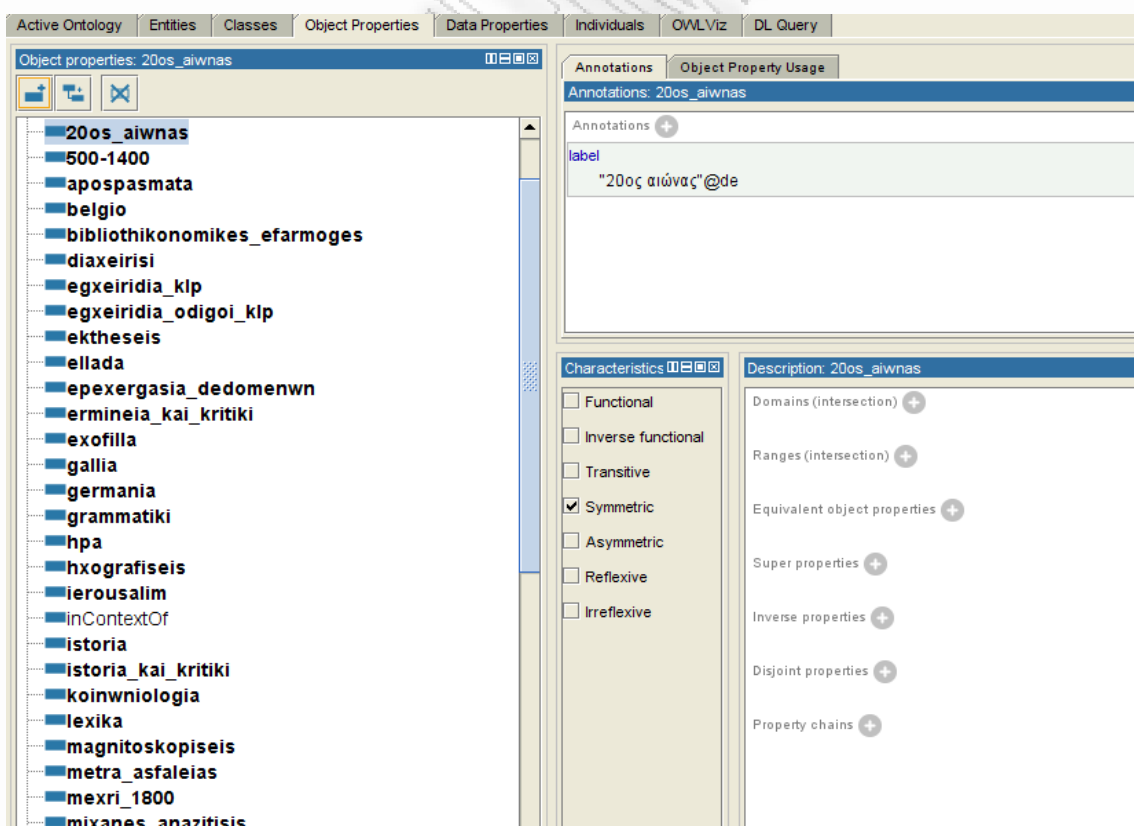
Active Ontology | Entities | Classes | Object Properties | Data Properties | Individuals | OWLViz | DL Query

Object properties: 20os_aiwnas

20os_aiwnas
500-1400
apospasmata
belgio
bibliothikonomikes_efarmoges
diaxeirisi
egxeiridia_klp
egxeiridia_odigoi_klp
ektheseis
ellada
epexergasia_dedomenwn
ermineia_kai_kritiki
exofilla
gallia
germania
grammatiki
hpa
hxografiseis
ierousalim
inContextOf
istoria
istoria_kai_kritiki
koinwniologia
lexika
magnitoskopiseis
metra_asfaleias
mexri_1800
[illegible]

Annotations | Object Property Usage
Annotations: 20os_aiwnas
Annotations
label
"20ος αιώνας"@de

Characteristics
Functional
Inverse functional
Transitive
Symmetric
Asymmetric
Reflexive
Irreflexive

Description: 20os_aiwnas
Domains (intersection)
Ranges (intersection)
Equivalent object properties
Super properties
Inverse properties
Disjoint properties
Property chains